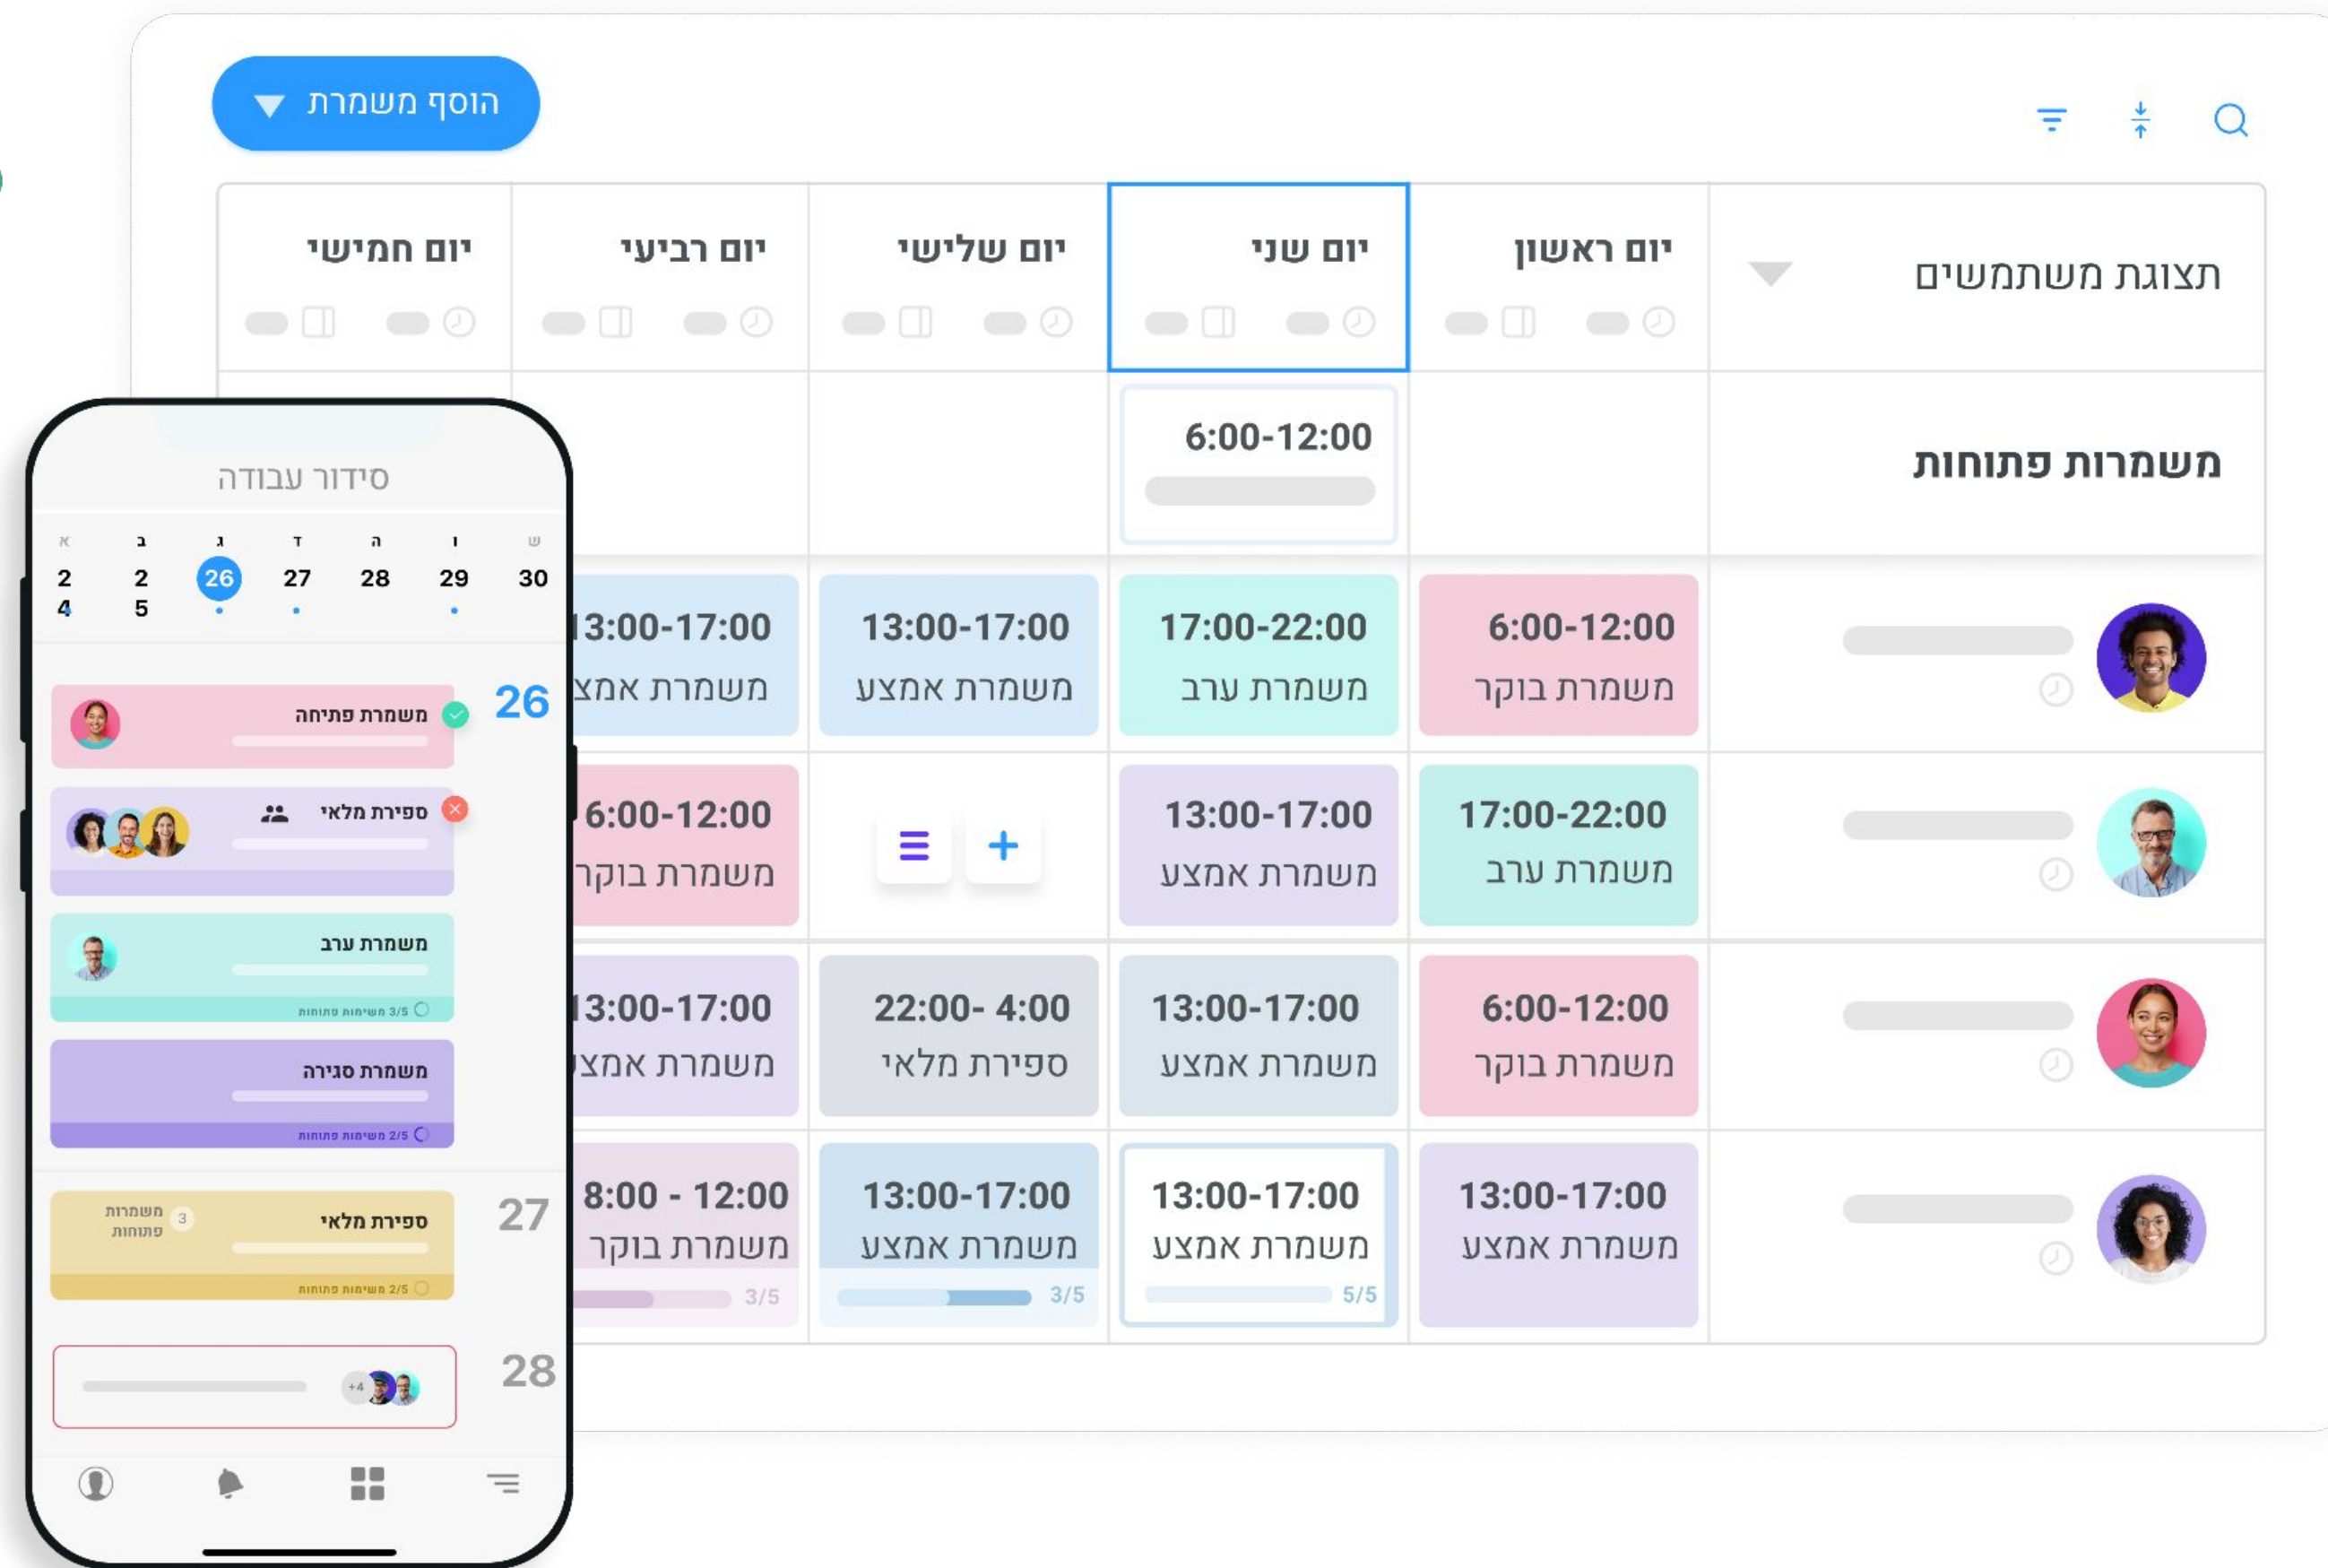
הוסף משמרת

| תצוגת משתמשים | יום ראשון | יום שני | יום שלישי | יום רביעי | יום חמישי |
|---|---|---|---|---|---|
| משמרות פתוחות | | 6:00-12:00 | | | |
| | 6:00-12:00 משמרת בוקר | 17:00-22:00 משמרת ערב | 13:00-17:00 משמרת אמצע | 13:00-17:00 משמרת אמצ | |
| | 17:00-22:00 משמרת ערב | 13:00-17:00 משמרת אמצע | | 6:00-12:00 משמרת בוקר | |
| | 6:00-12:00 משמרת בוקר | 13:00-17:00 משמרת אמצע | 22:00- 4:00 ספירת מלאי | 13:00-17:00 משמרת אמצע | |
| | 13:00-17:00 משמרת אמצע | 13:00-17:00 משמרת אמצע 5/5 | 13:00-17:00 משמרת אמצע 3/5 | 8:00 - 12:00 משמרת בוקר 3/5 | |

סידור עבודה

א ב ג ד ה ו ש
24 25 26 27 28 29 30

26
משמרת פתיחה
ספירת מלאי
משמרת ערב
3/5 משימות פתוחות
משמרת סגירה
2/5 משימות פתוחות

27
ספירת מלאי
3 משמרות פתוחות
2/5 משימות פתוחות

28
+4